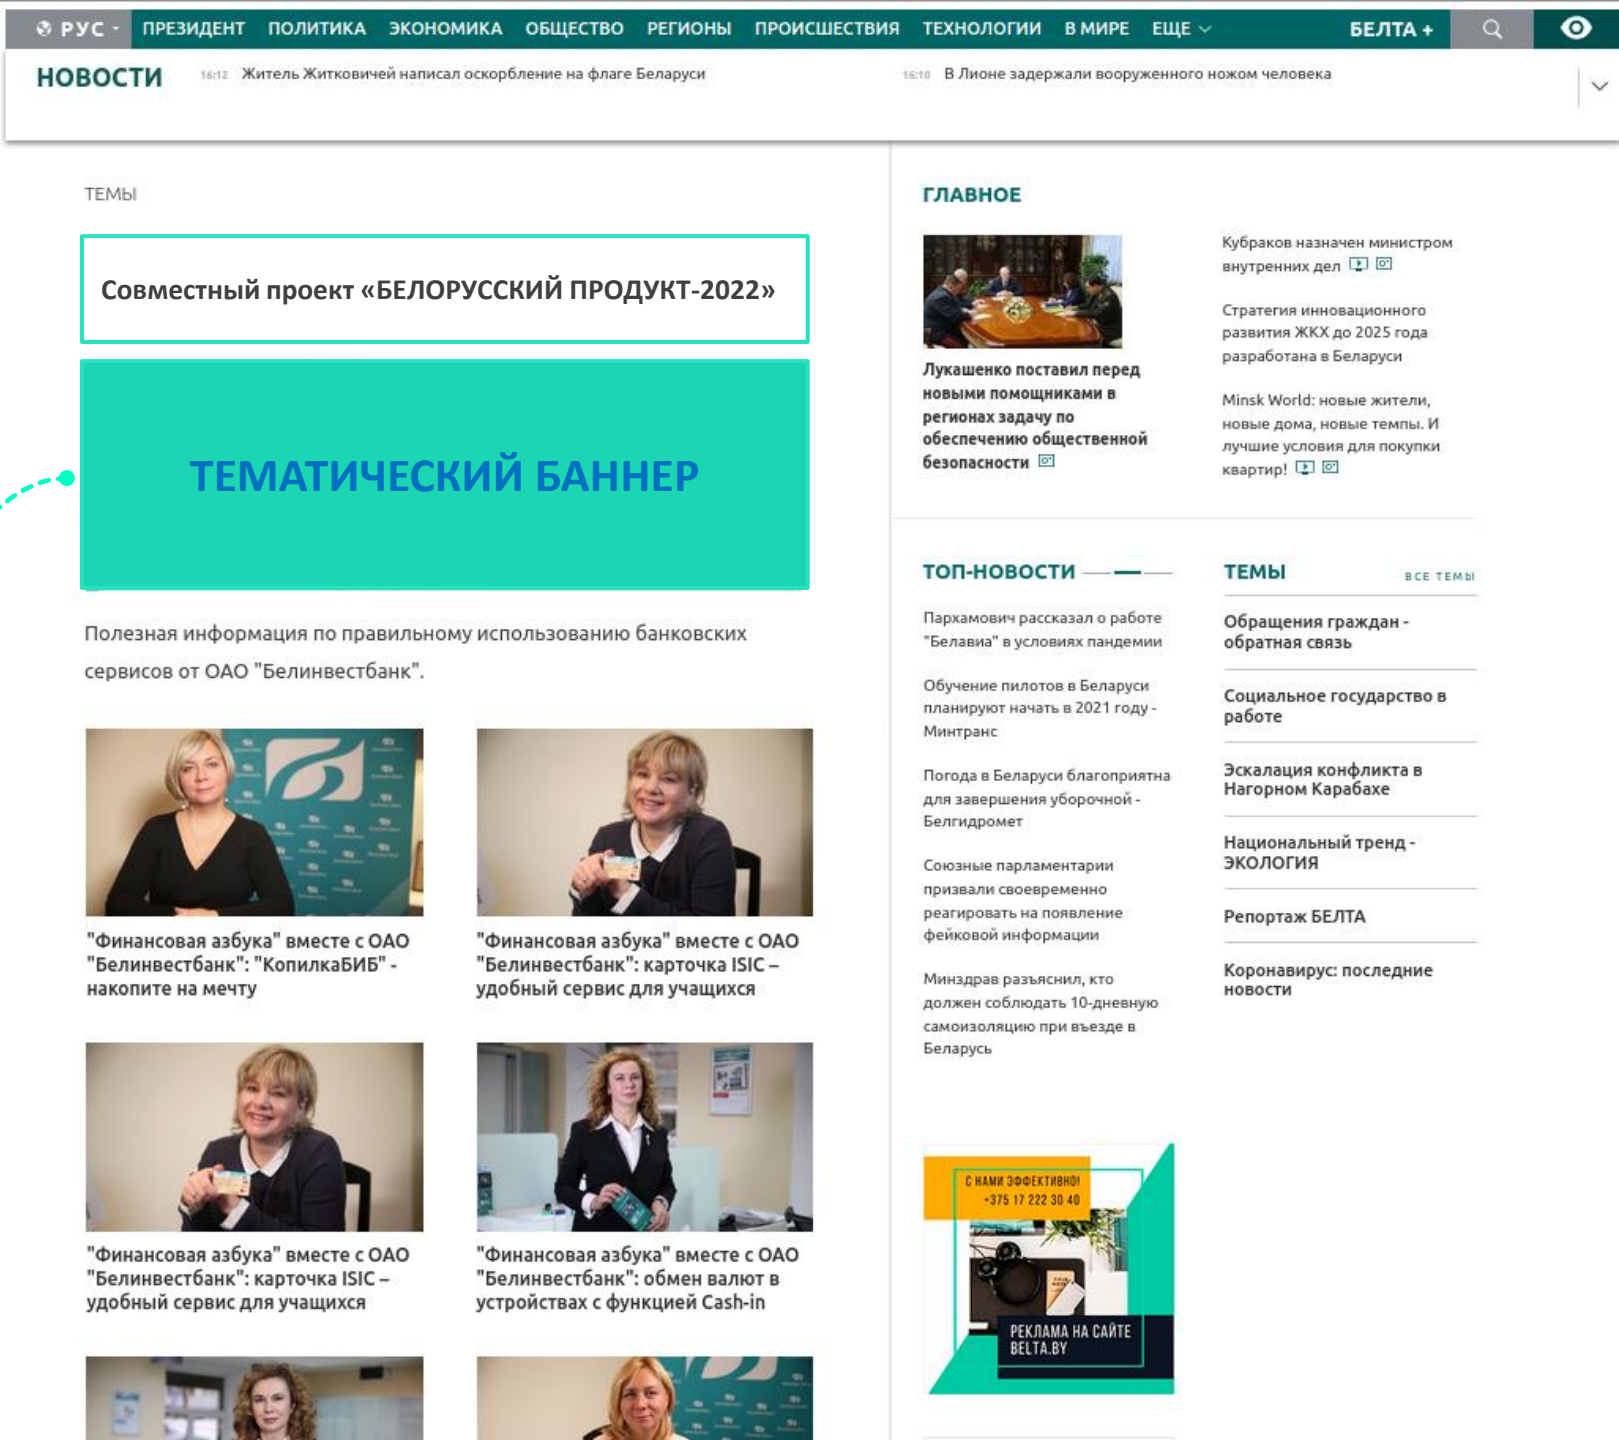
РУС ПРЕЗИДЕНТ ПОЛИТИКА ЭКОНОМИКА ОБЩЕСТВО РЕГИОНЫ ПРОИСШЕСТВИЯ ТЕХНОЛОГИИ В МИРЕ ЕЩЕ БЕЛТА +

НОВОСТИ 16:12 Житель Житковичей написал оскорбление на флаге Беларуси 16:10 В Лионе задержали вооруженного ножом человека

ТЕМЫ

Совместный проект «БЕЛОРУССКИЙ ПРОДУКТ-2022»

ТЕМАТИЧЕСКИЙ БАННЕР

Полезная информация по правильному использованию банковских сервисов от ОАО "Белинвестбанк".

"Финансовая азбука" вместе с ОАО "Белинвестбанк": "КопилкаБИБ" - накопите на мечту

"Финансовая азбука" вместе с ОАО "Белинвестбанк": карточка ISIC – удобный сервис для учащихся

"Финансовая азбука" вместе с ОАО "Белинвестбанк": карточка ISIC – удобный сервис для учащихся

"Финансовая азбука" вместе с ОАО "Белинвестбанк": обмен валют в устройствах с функцией Cash-in

ГЛАВНОЕ

Лукашенко поставил перед новыми помощниками в регионах задачу по обеспечению общественной безопасности

Кубраков назначен министром внутренних дел

Стратегия инновационного развития ЖКХ до 2025 года разработана в Беларуси

Minsk World: новые жители, новые дома, новые темпы. И лучшие условия для покупки квартир!

ТОП-НОВОСТИ

Пархамович рассказал о работе "Белавиа" в условиях пандемии

Обучение пилотов в Беларуси планируют начать в 2021 году - Минтранс

Погода в Беларуси благоприятна для завершения уборочной - Белгидромет

Союзные парламентарии призвали своевременно реагировать на появление фейковой информации

Минздрав разъяснил, кто должен соблюдать 10-дневную самоизоляцию при въезде в Беларусь

ТЕМЫ ВСЕ ТЕМЫ

Обращения граждан - обратная связь

Социальное государство в работе

Эскалация конфликта в Нагорном Карабахе

Национальный тренд - ЭКОЛОГИЯ

Репортаж БЕЛТА

Коронавирус: последние новости

С НАМИ ЭФФЕКТИВНО! +375 17 222 30 40

РЕКЛАМА НА САЙТЕ BELTA.BY